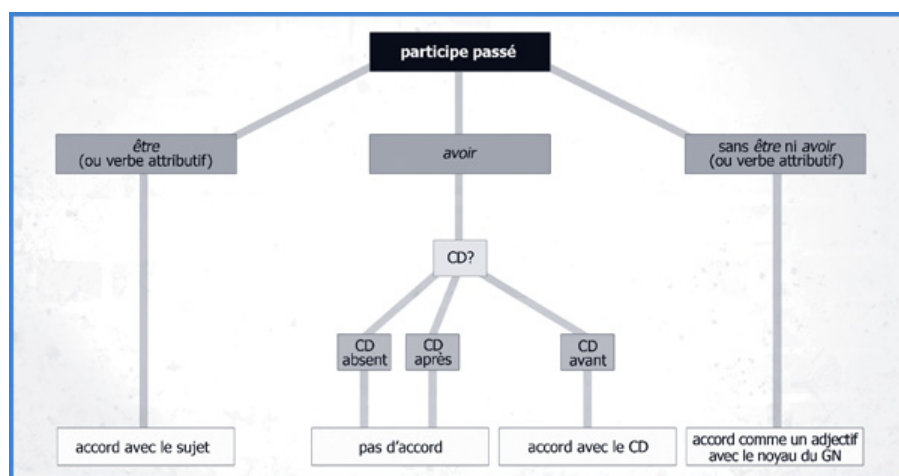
participe passé

être (ou verbe attributif)

avoir

sans être ni avoir (ou verbe attributif)

CD?

CD absent

CD après

CD avant

accord avec le sujet

pas d'accord

accord avec le CD

accord comme un adjectif avec le noyau du GN